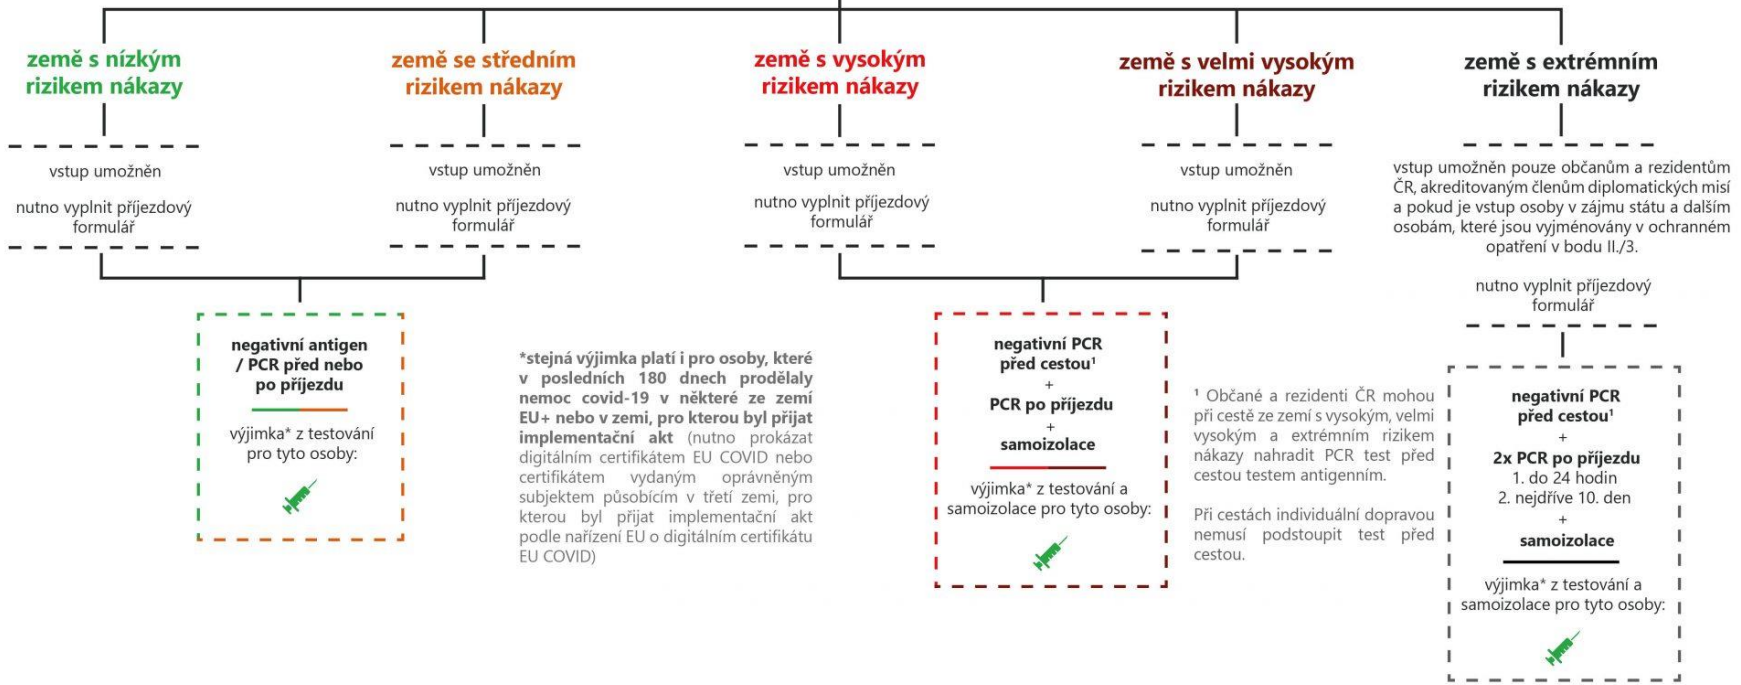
země s nízkým rizikem nákazy

vstup umožněn

nutno vyplnit příjezdový formulář

země se středním rizikem nákazy

vstup umožněn

nutno vyplnit příjezdový formulář

negativní antigen / PCR před nebo po příjezdu

výjimka* z testování pro tyto osoby:

země s vysokým rizikem nákazy

vstup umožněn

nutno vyplnit příjezdový formulář

země s velmi vysokým rizikem nákazy

vstup umožněn

nutno vyplnit příjezdový formulář

negativní PCR před cestou¹
+
PCR po příjezdu
+
samoizolace

výjimka* z testování a samoizolace pro tyto osoby:

*stejná výjimka platí i pro osoby, které v posledních 180 dnech prodělaly nemoc covid-19 v některé ze zemí EU+ nebo v zemi, pro kterou byl přijat implementační akt (nutno prokázat digitálním certifikátem EU COVID nebo certifikátem vydaným oprávněným subjektem působícím v třetí zemi, pro kterou byl přijat implementační akt podle nařízení EU o digitálním certifikátu EU COVID)

¹ Občané a rezidenti ČR mohou při cestě ze zemí s vysokým, velmi vysokým a extrémním rizikem nákazy nahradit PCR test před cestou testem antigenním.

Při cestách individuální dopravou nemusí podstoupit test před cestou.

země s extrémním rizikem nákazy

vstup umožněn pouze občanům a rezidentům ČR, akreditovaným členům diplomatických misí a pokud je vstup osoby v zájmu státu a dalším osobám, které jsou vyjmenovány v ochranném opatření v bodu II./3.

nutno vyplnit příjezdový formulář

negativní PCR před cestou¹
+
2x PCR po příjezdu
1. do 24 hodin
2. nejdříve 10. den
+
samoizolace

výjimka* z testování a samoizolace pro tyto osoby: